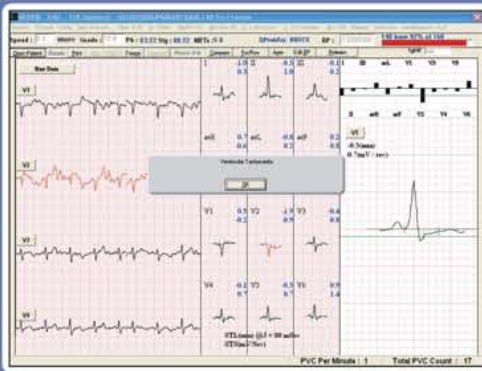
Speed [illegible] Gain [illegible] PR : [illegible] Stg : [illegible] HRTs : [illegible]

Run Data

V1

V2

V3

V4

I -1.0 0.3
II -0.5 1.0
III -0.1 1.1

aVR 0.7 -0.6
aVL -0.8 0.2
aVF -0.2 0.8

V1 0.5 0.2
V2 -1.9 0.9
V3 -0.6 0.8

V4 -0.1 0.5
V5 -0.5 0.7
V6 0.8 1.4

ST:(mm) @J + 80 mSec
ST(mV/Sec)

Ventricular Tachycardia

OK

III aVL V1 V3 V5

II aVR aVF V2 V4 V6

V1

-0.9(mm)
0.7(mV / sec)

PVC Per Minute : 1

Total PVC Count : 17